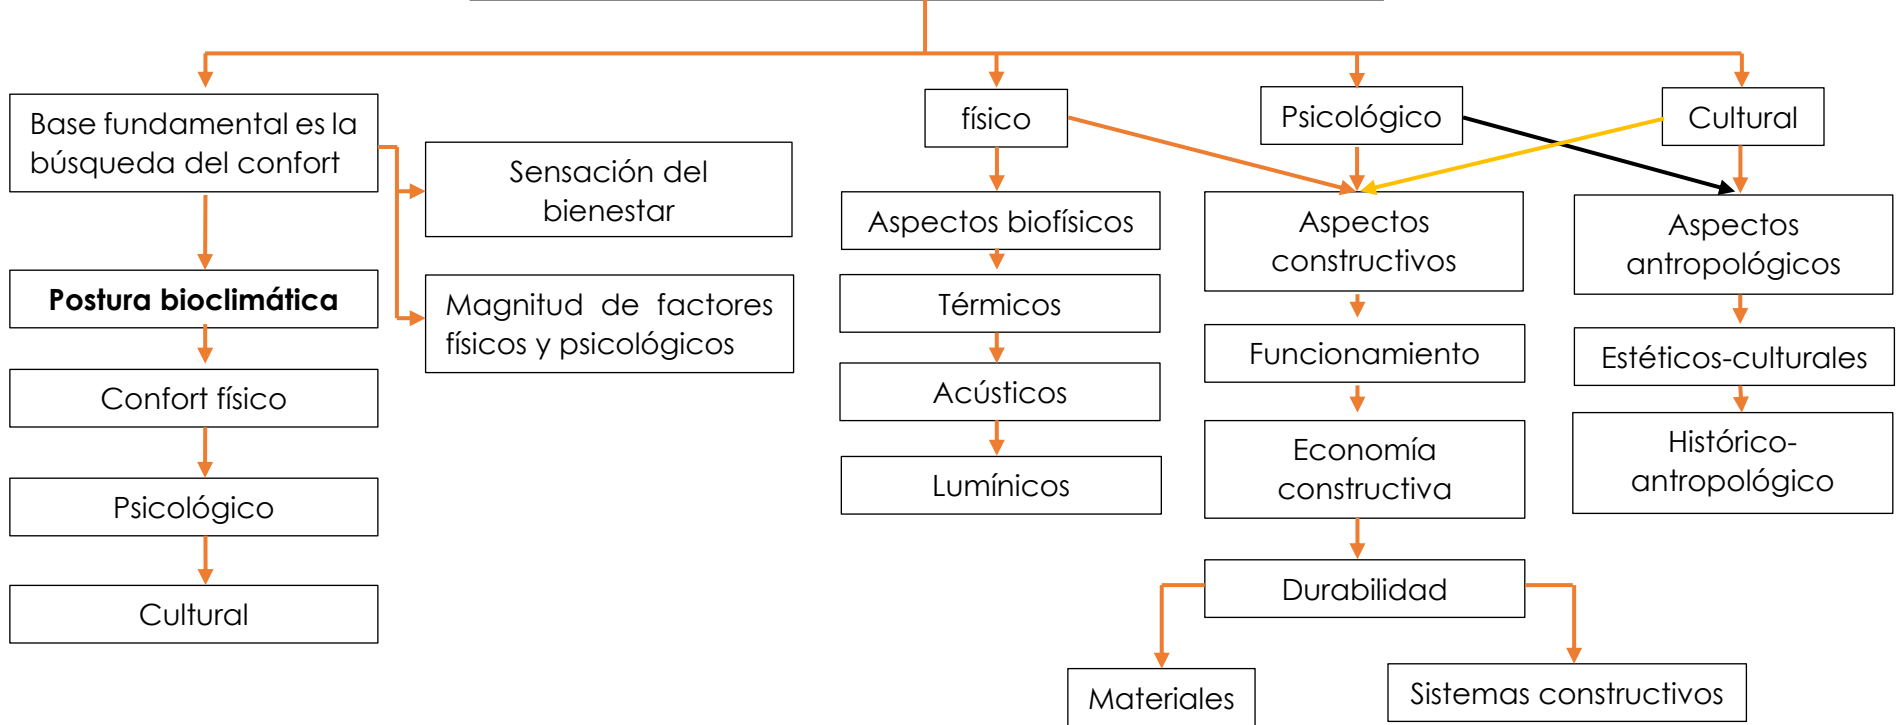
Base fundamental es la búsqueda del confort

Sensación del bienestar

Magnitud de factores físicos y psicológicos

**Postura bioclimática**

Confort físico

Psicológico

Cultural

físico

Aspectos biofísicos

Térmicos

Acústicos

Lumínicos

Psicológico

Aspectos constructivos

Funcionamiento

Economía constructiva

Durabilidad

Materiales

Sistemas constructivos

Cultural

Aspectos antropológicos

Estéticos-culturales

Histórico-antropológico